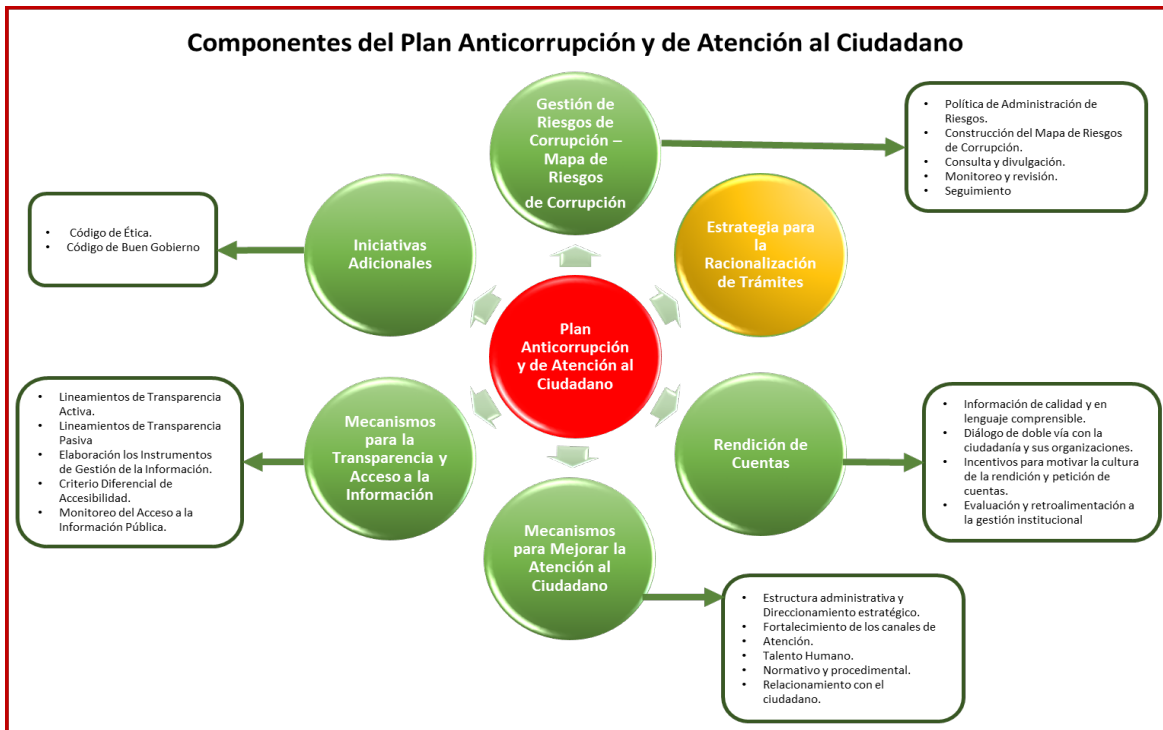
Componentes del Plan Anticorrupción y de Atención al Ciudadano

Gestión de Riesgos de Corrupción – Mapa de Riesgos de Corrupción

- Política de Administración de Riesgos.
- Construcción del Mapa de Riesgos de Corrupción.
- Consulta y divulgación.
- Monitoreo y revisión.
- Seguimiento

- Código de Ética.
- Código de Buen Gobierno

Iniciativas Adicionales

Estrategia para la Racionalización de Trámites

Plan Anticorrupción y de Atención al Ciudadano

- Lineamientos de Transparencia Activa.
- Lineamientos de Transparencia Pasiva
- Elaboración los Instrumentos de Gestión de la Información.
- Criterio Diferencial de Accesibilidad.
- Monitoreo del Acceso a la Información Pública.

Mecanismos para la Transparencia y Acceso a la Información

Rendición de Cuentas

- Información de calidad y en lenguaje comprensible.
- Diálogo de doble vía con la ciudadanía y sus organizaciones.
- Incentivos para motivar la cultura de la rendición y petición de cuentas.
- Evaluación y retroalimentación a la gestión institucional

Mecanismos para Mejorar la Atención al Ciudadano

- Estructura administrativa y Direccionamiento estratégico.
- Fortalecimiento de los canales de Atención.
- Talento Humano.
- Normativo y procedimental.
- Relacionamiento con el ciudadano.